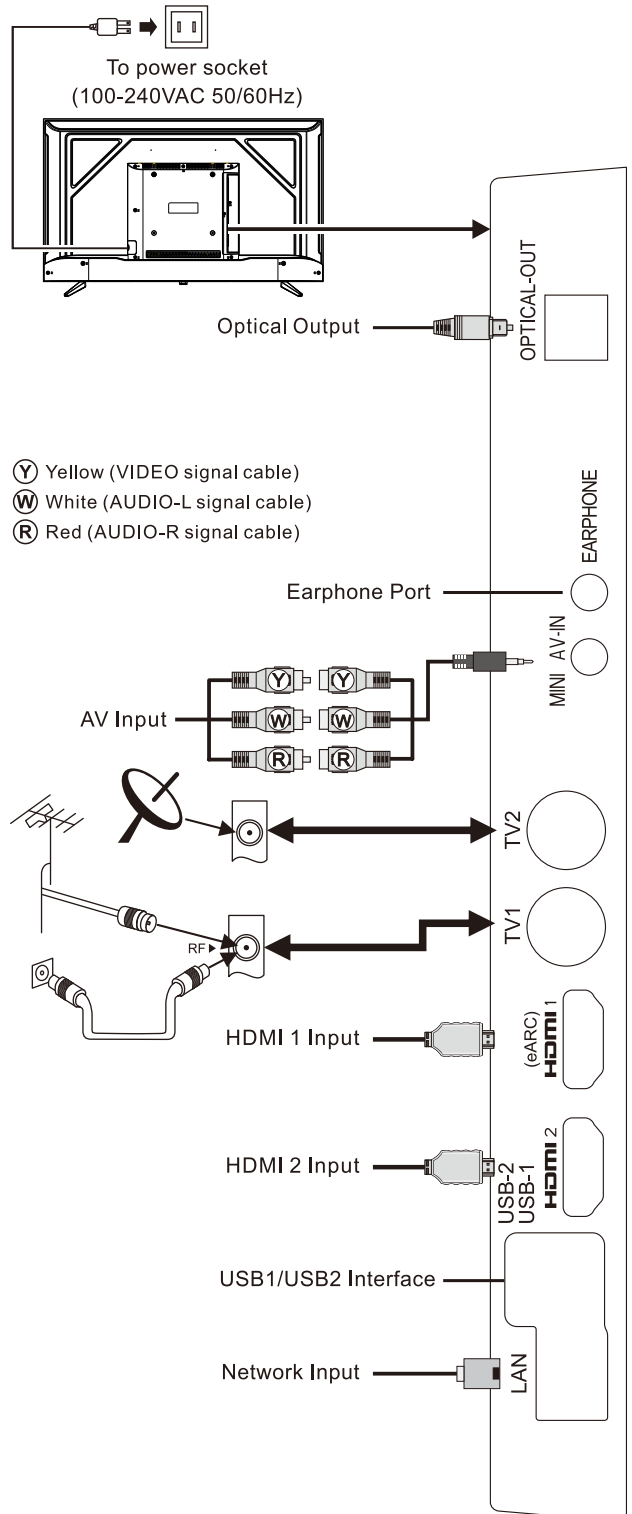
To power socket
(100-240VAC 50/60Hz)

OPTICAL-OUT

Optical Output

Ⓨ Yellow (VIDEO signal cable)
Ⓦ White (AUDIO-L signal cable)
Ⓡ Red (AUDIO-R signal cable)

EARPHONE

Earphone Port

MINI AV-IN

AV Input

Y Y
W W
R R

TV2

RF ▶

TV1

(eARC)
HDMI 1

HDMI 1 Input

HDMI 2

HDMI 2 Input

USB-2
USB-1

USB1/USB2 Interface

Network Input

LAN